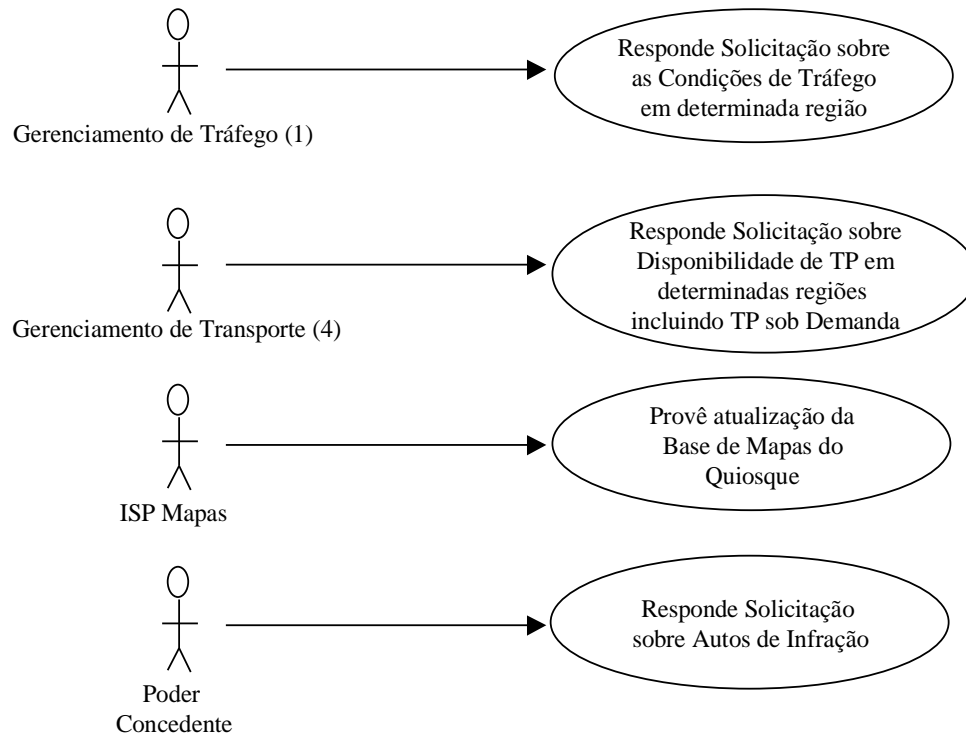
Gerenciamento de Tráfego (1)

Responde Solicitação sobre as Condições de Tráfego em determinada região

Gerenciamento de Transporte (4)

Responde Solicitação sobre Disponibilidade de TP em determinadas regiões incluindo TP sob Demanda

ISP Mapas

Provê atualização da Base de Mapas do Quiosque

Poder Concedente

Responde Solicitação sobre Autos de Infração